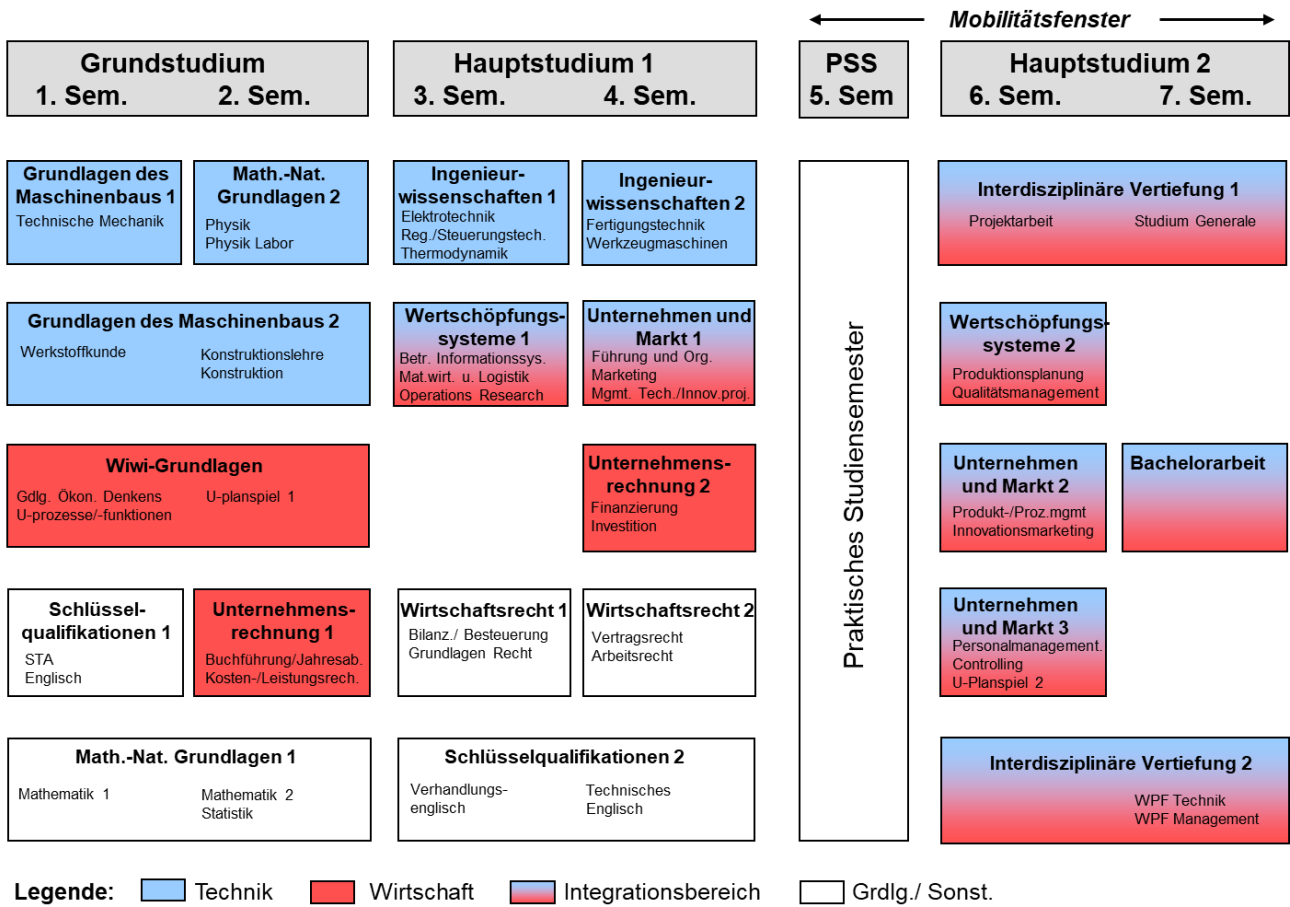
Mobilitätsfenster

Grundstudium
1. Sem. 2. Sem.

Hauptstudium 1
3. Sem. 4. Sem.

PSS
5. Sem

Hauptstudium 2
6. Sem. 7. Sem.

Grundlagen des Maschinenbaus 1
Technische Mechanik

Math.-Nat. Grundlagen 2
Physik
Physik Labor

Ingenieurwissenschaften 1
Elektrotechnik
Reg./Steuerungstech.
Thermodynamik

Ingenieurwissenschaften 2
Fertigungstechnik
Werkzeugmaschinen

Grundlagen des Maschinenbaus 2
Werkstoffkunde
Konstruktionslehre
Konstruktion

Wertschöpfungssysteme 1
Betr. Informationssys.
Mat.wirt. u. Logistik
Operations Research

Unternehmen und Markt 1
Führung und Org.
Marketing
Mgmt. Tech./Innov.proj.

Wiwi-Grundlagen
Gdlg. Ökon. Denkens
U-planspiel 1
U-prozesse/-funktionen

Unternehmensrechnung 2
Finanzierung
Investition

Schlüsselqualifikationen 1
STA
Englisch

Unternehmensrechnung 1
Buchführung/Jahresab.
Kosten-/Leistungsrech.

Wirtschaftsrecht 1
Bilanz./ Besteuerung
Grundlagen Recht

Wirtschaftsrecht 2
Vertragsrecht
Arbeitsrecht

Math.-Nat. Grundlagen 1
Mathematik 1
Mathematik 2
Statistik

Schlüsselqualifikationen 2
Verhandlungsenglisch
Technisches Englisch

Praktisches Studiensemester

Interdisziplinäre Vertiefung 1
Projektarbeit
Studium Generale

Wertschöpfungssysteme 2
Produktionsplanung
Qualitätsmanagement

Unternehmen und Markt 2
Produkt-/Proz.mgmt
Innovationsmarketing

Bachelorarbeit

Unternehmen und Markt 3
Personalmanagement.
Controlling
U-Planspiel 2

Interdisziplinäre Vertiefung 2
WPF Technik
WPF Management

Legende: Technik Wirtschaft Integrationsbereich Grdlg./ Sonst.